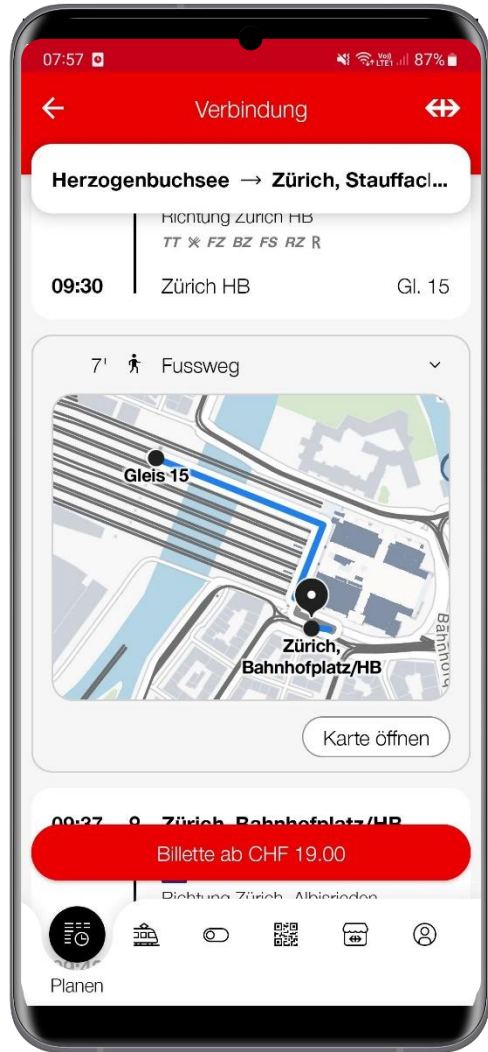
07:57 87%

Verbindung

Herzogenbuchsee → Zürich, Stauffacl...

Richtung Zürich HB
TT FZ BZ FS RZ R

09:30 Zürich HB Gl. 15

7' Fussweg

Gleis 15

Zürich, Bahnhofplatz/HB

Bahnhofq

Karte öffnen

09:37 9 Zürich, Bahnhofplatz/HB

Billette ab CHF 19.00

Richtung Zürich, Albisrieden

Planen